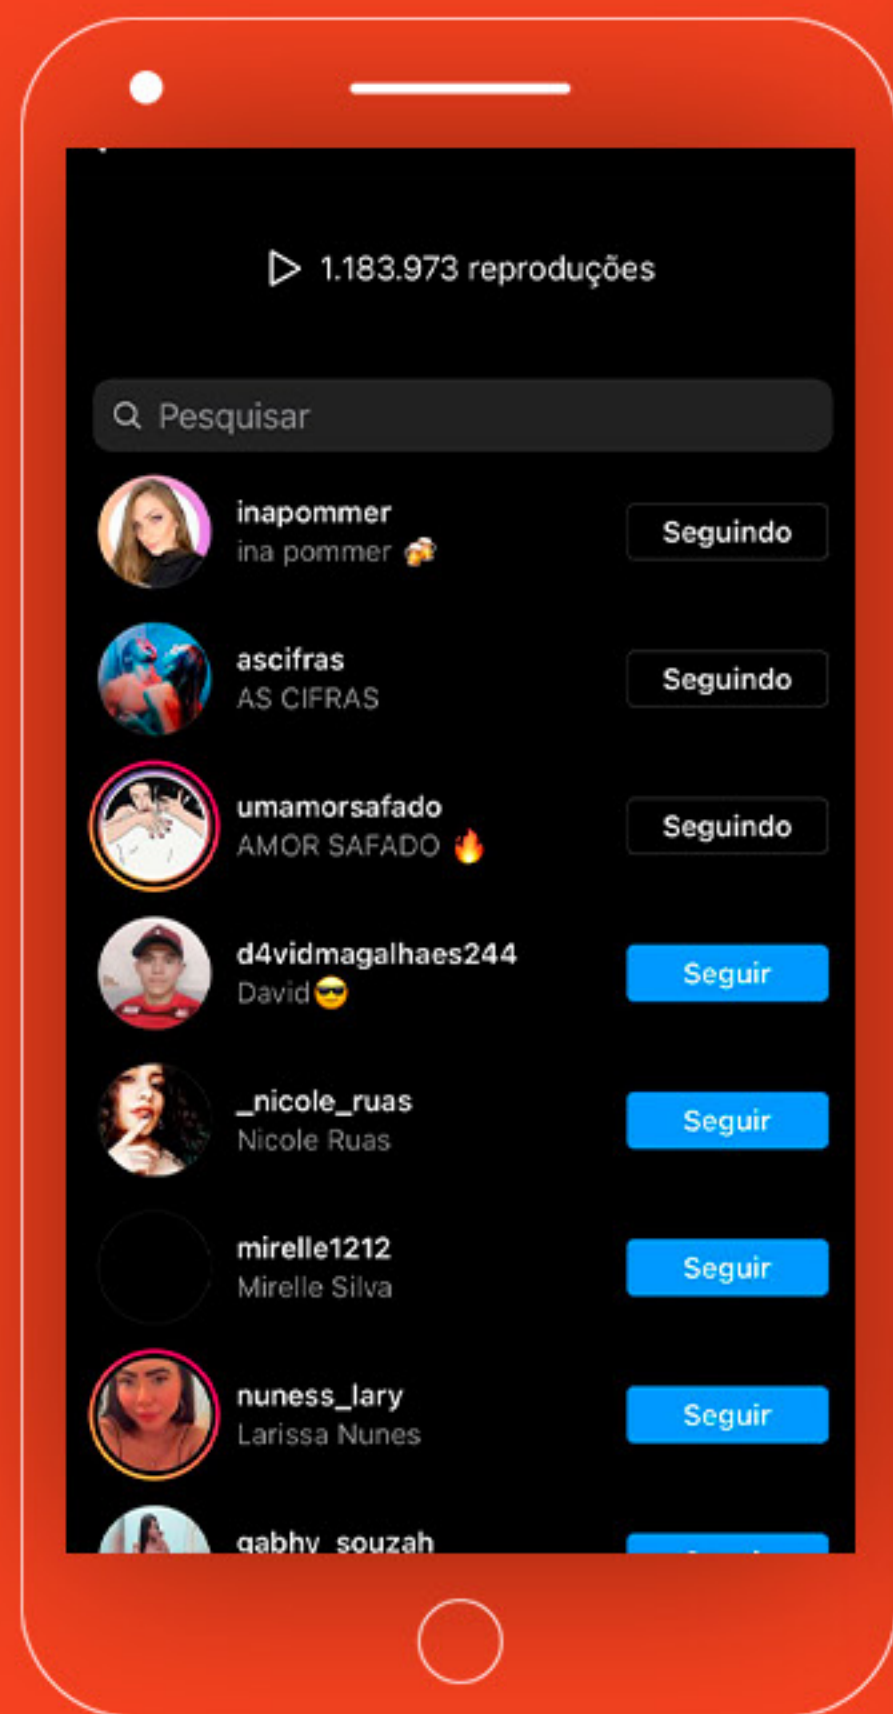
1.183.973 reproduções

Pesquisar

inapommer
ina pommer 🍻
Seguindo

ascifras
AS CIFRAS
Seguindo

umamorsafado
AMOR SAFADO 🔥
Seguindo

d4vidmagalhaes244
David 😎
Seguir

_nicole_ruas
Nicole Ruas
Seguir

mirelle1212
Mirelle Silva
Seguir

nuness_lary
Larissa Nunes
Seguir

gabhy_souzah
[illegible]